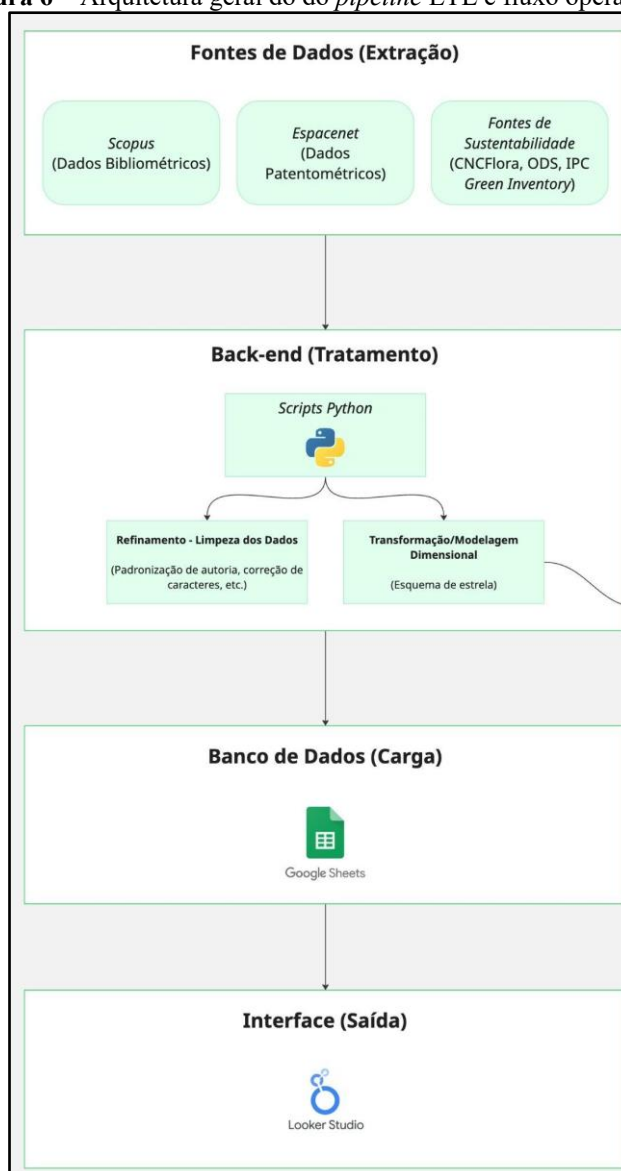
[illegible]ra 6 – Arquitetura geral do do *pipeline* ETL e fluxo opera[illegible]

Fontes de Dados (Extração)

*Scopus* (Dados Bibliométricos)

*Espacenet* (Dados Patentométricos)

*Fontes de Sustentabilidade* (CNCFlora, ODS, IPC *Green Inventory*)

Back-end (Tratamento)

*Scripts Python*

Refinamento - Limpeza dos Dados

(Padronização de autoria, correção de caracteres, etc.)

Transformação/Modelagem Dimensional

(Esquema de estrela)

Banco de Dados (Carga)

Google Sheets

Interface (Saída)

Looker Studio